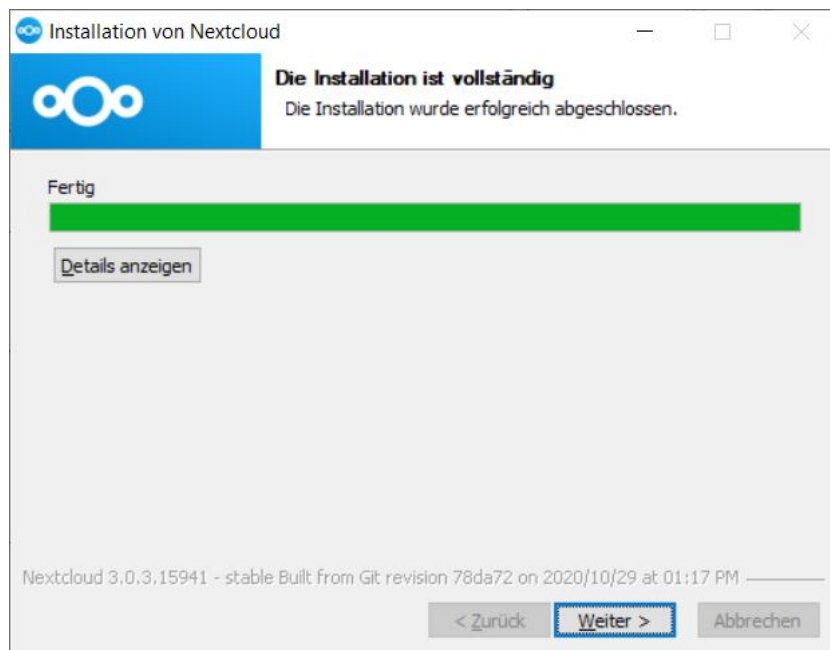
Installation von Nextcloud

Die Installation ist vollständig
Die Installation wurde erfolgreich abgeschlossen.

Fertig

Details anzeigen

Nextcloud 3.0.3.15941 - stable Built from Git revision 78da72 on 2020/10/29 at 01:17 PM

< Zurück
Weiter >
Abbrechen